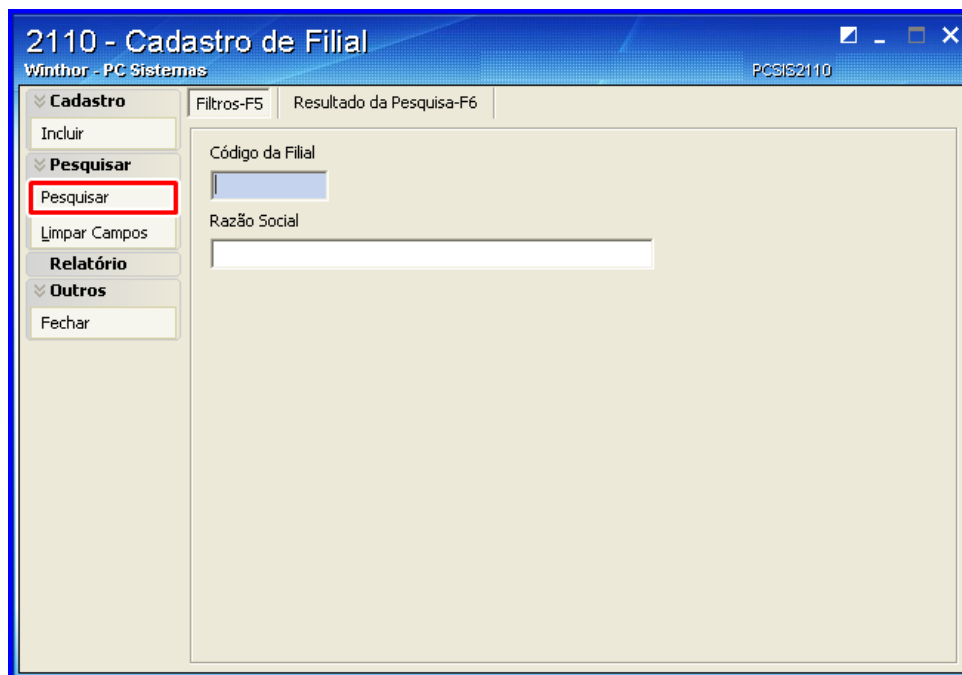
2110 - Cadastro de Filial
Winthor - PC Sistemas
PCSIS2110

Cadastro
Incluir
Pesquisar
Pesquisar
Limpar Campos
Relatório
Outros
Fechar

Filtros-F5
Resultado da Pesquisa-F6

Código da Filial

Razão Social